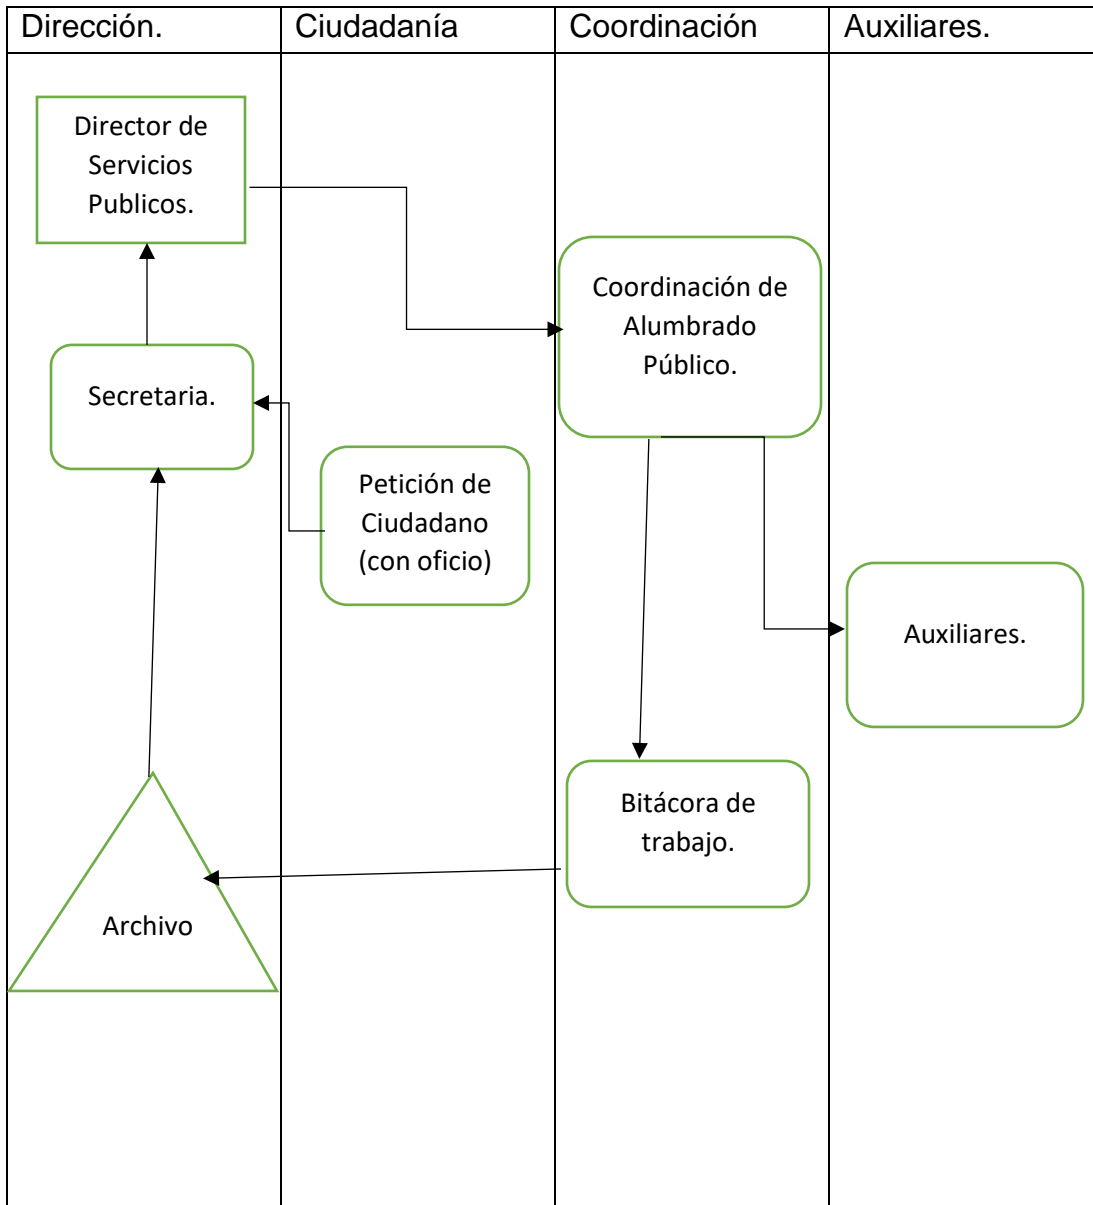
| Dirección. | Ciudadanía | Coordinación | Auxiliares. |
|---|---|---|---|

Director de Servicios Publicos.

Coordinación de Alumbrado Público.

Secretaria.

Petición de Ciudadano (con oficio)

Auxiliares.

Bitácora de trabajo.

Archivo